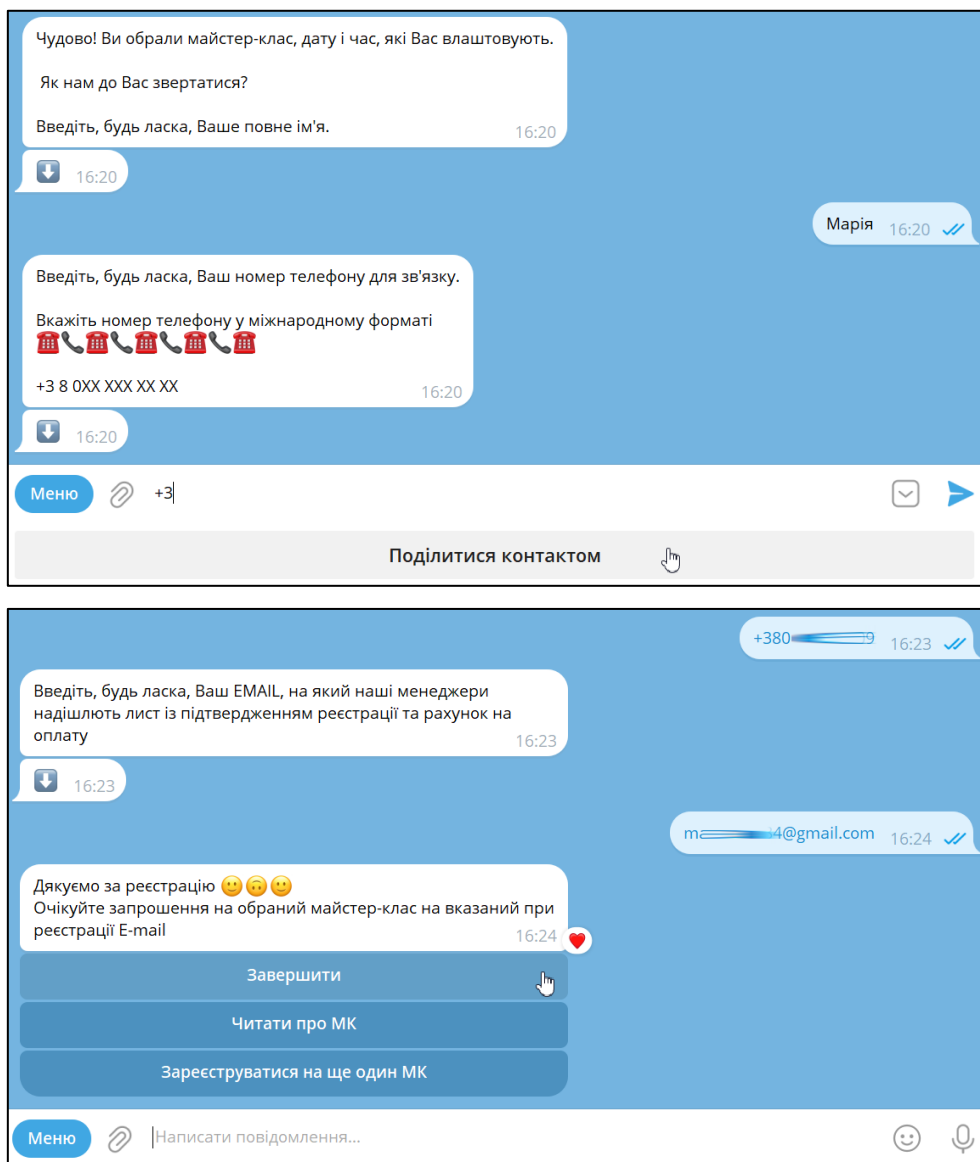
Чудово! Ви обрали майстер-клас, дату і час, які Вас влаштовують.

Як нам до Вас звертатися?

Введіть, будь ласка, Ваше повне ім'я. 16:20

⬇️ 16:20

Марія 16:20

Введіть, будь ласка, Ваш номер телефону для зв'язку.

Вкажіть номер телефону у міжнародному форматі ☎️📞☎️📞☎️📞☎️📞☎️

+3 8 0XX XXX XX XX 16:20

⬇️ 16:20

Меню +3

Поділитися контактом

+380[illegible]9 16:23

Введіть, будь ласка, Ваш EMAIL, на який наші менеджери надішлють лист із підтвердженням реєстрації та рахунок на оплату 16:23

⬇️ 16:23

m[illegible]4@gmail.com 16:24

Дякуємо за реєстрацію 🙂🙃🙂
Очікуйте запрошення на обраний майстер-клас на вказаний при реєстрації E-mail 16:24

Завершити

Читати про МК

Зареєструватися на ще один МК

Меню Написати повідомлення...